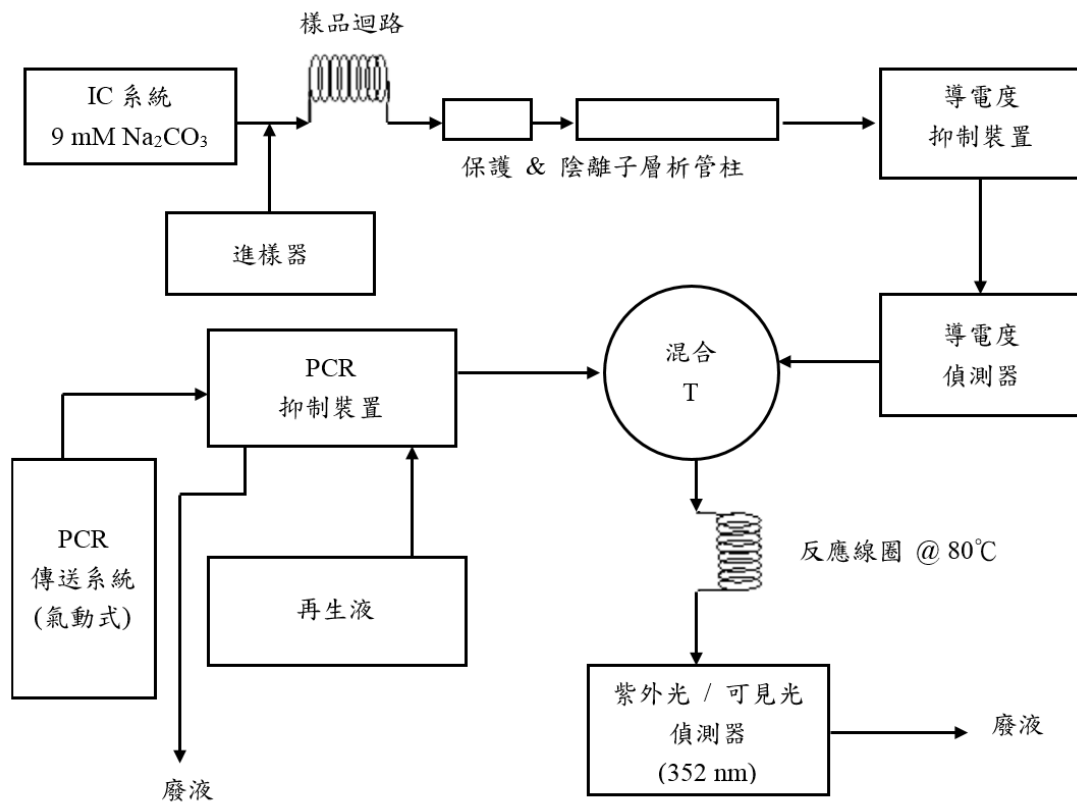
樣品迴路

IC 系統
9 mM $Na_2CO_3$

保護 & 陰離子層析管柱

導電度
抑制裝置

進樣器

PCR
抑制裝置

混合
T

導電度
偵測器

PCR
傳送系統
(氣動式)

再生液

反應線圈 @ 80℃

紫外光 / 可見光
偵測器
(352 nm)

廢液

廢液